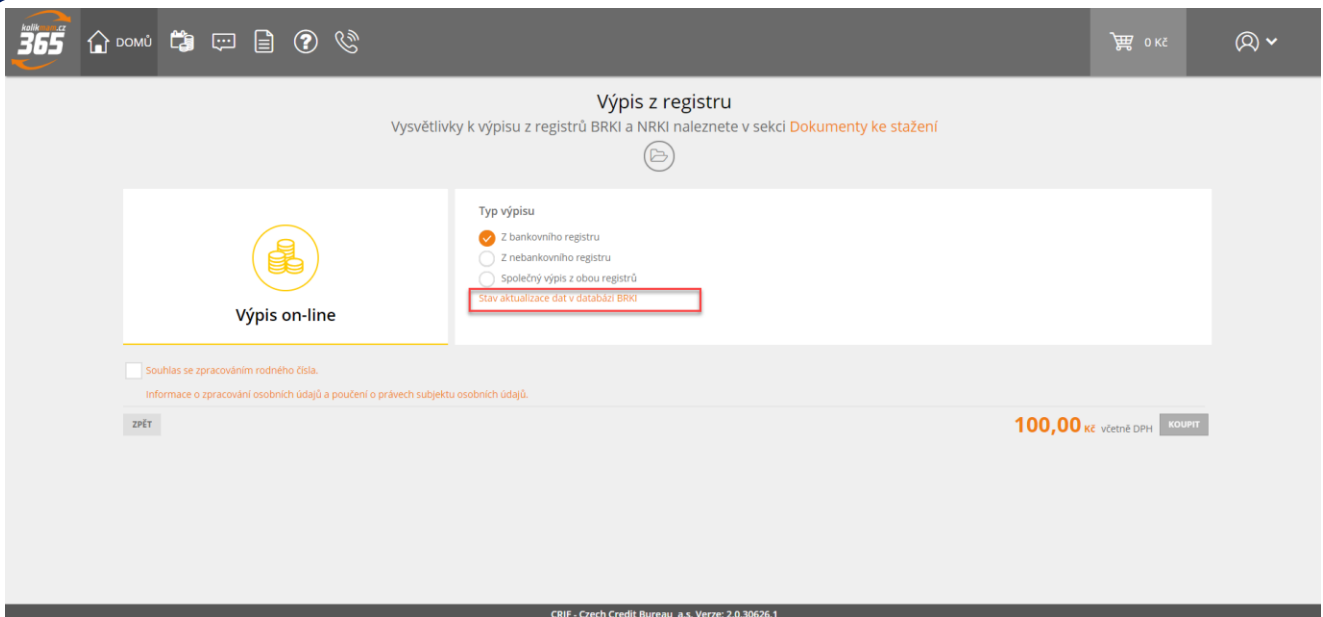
kolik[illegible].cz 365

DOMŮ

0 Kč

Výpis z registru

Vysvětlivky k výpisu z registrů BRKI a NRKI naleznete v sekci Dokumenty ke stažení

Výpis on-line

Typ výpisu

Z bankovního registru

Z nebankovního registru

Společný výpis z obou registrů

Stav aktualizace dat v databázi BRKI

Souhlas se zpracováním rodného čísla.

Informace o zpracování osobních údajů a poučení o právech subjektu osobních údajů.

ZPĚT

100,00 Kč včetně DPH

KOUPIT

CRIF - Czech Credit Bureau, a.s. Verze: 2.0.30626.1